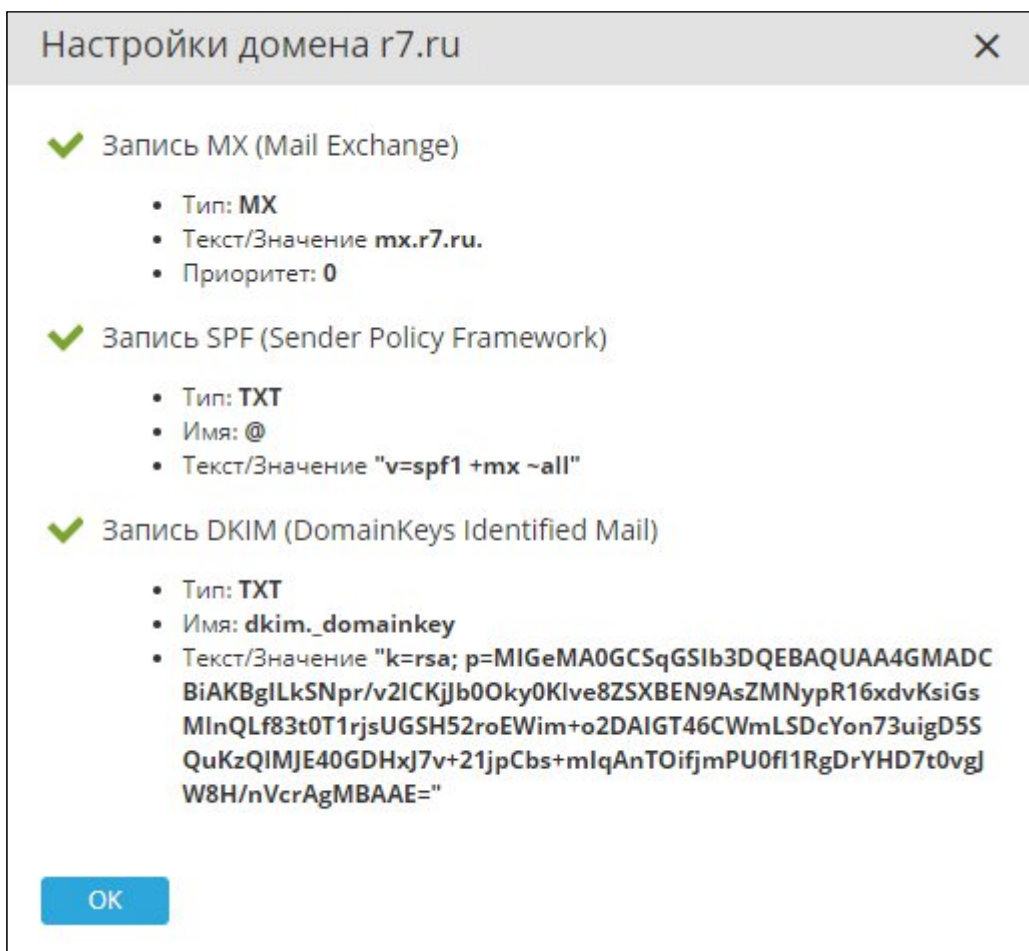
Настройки домена r7.ru

×

Запись MX (Mail Exchange)

- Тип: **MX**
- Текст/Значение **mx.r7.ru.**
- Приоритет: **0**

Запись SPF (Sender Policy Framework)

- Тип: **TXT**
- Имя: **@**
- Текст/Значение **"v=spf1 +mx ~all"**

Запись DKIM (DomainKeys Identified Mail)

- Тип: **TXT**
- Имя: **dkim._domainkey**
- Текст/Значение **"k=rsa; p=MIGeMA0GCSqGSIb3DQEBAQUAA4GMADCBiAKBgILkSNpr/v2ICKjJb0Oky0Klve8ZSXBEN9AsZMNypR16xdvKsiGsMlnQLf83t0T1rjsUGSH52roEWim+o2DAIGT46CWmLSDcYon73uigD5SQuKzQIMJE40GDHxJ7v+21jpCbs+mIqAnTOifjmPU0fl1RgDrYHD7t0vgJW8H/nVcrAgMBAAE="**

OK